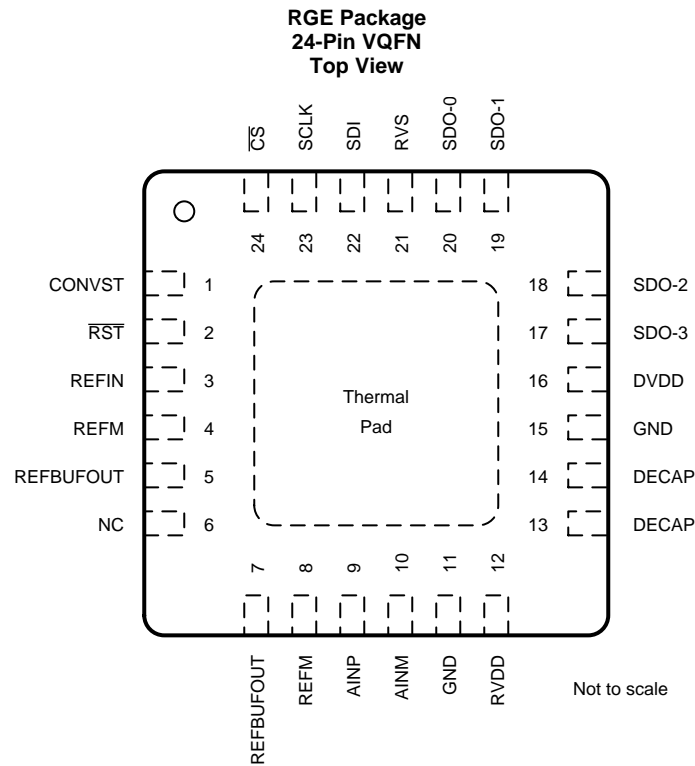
RGE Package
24-Pin VQFN
Top View

$\overline{CS}$ SCLK SDI RVS SDO-0 SDO-1

24 23 22 21 20 19

CONVST 1
$\overline{RST}$ 2
REFIN 3
REFM 4
REFBUFOUT 5
NC 6

18 SDO-2
17 SDO-3
16 DVDD
15 GND
14 DECAP
13 DECAP

Thermal Pad

7 8 9 10 11 12

REFBUFOUT REFM AINP AINM GND RVDD

Not to scale